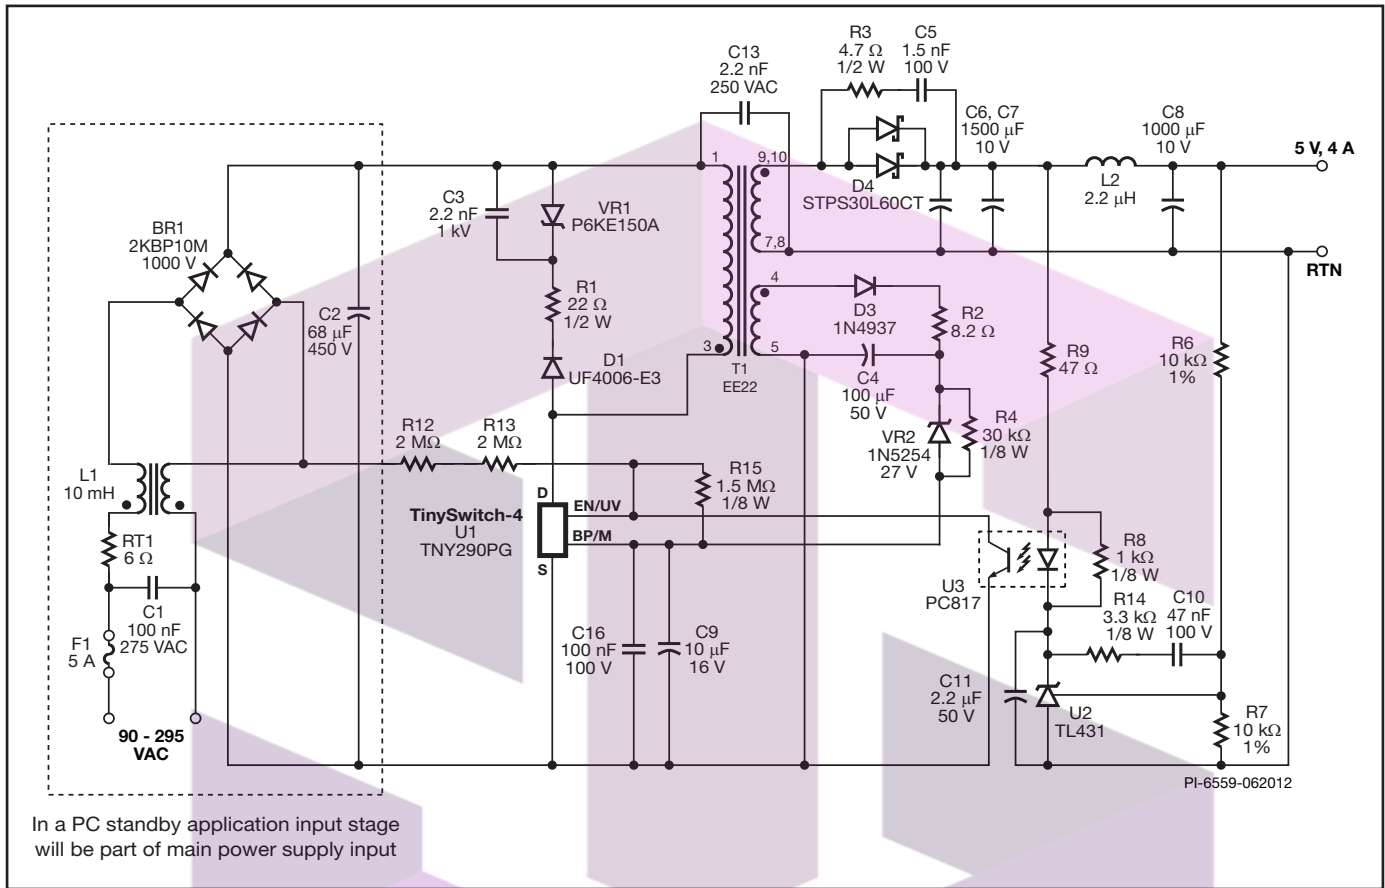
C13
2.2 nF
250 VAC

R3
4.7 Ω
1/2 W

C5
1.5 nF
100 V

C6, C7
1500 μF
10 V

C8
1000 μF
10 V

5 V, 4 A

RTN

1

9,10

7,8

4

3

5

D4
STPS30L60CT

L2
2.2 μH

BR1
2KBP10M
1000 V

C3
2.2 nF
1 kV

VR1
P6KE150A

R1
22 Ω
1/2 W

C2
68 μF
450 V

D1
UF4006-E3

T1
EE22

D3
1N4937

R2
8.2 Ω

C4
100 μF
50 V

R9
47 Ω

R6
10 kΩ
1%

R4
30 kΩ
1/8 W

VR2
1N5254
27 V

R12
2 MΩ

R13
2 MΩ

R15
1.5 MΩ
1/8 W

L1
10 mH

D

EN/UV

BP/M

S

TinySwitch-4
U1
TNY290PG

RT1
6 Ω

C1
100 nF
275 VAC

F1
5 A

U3
PC817

R8
1 kΩ
1/8 W

R14
3.3 kΩ
1/8 W

C10
47 nF
100 V

C16
100 nF
100 V

C9
10 μF
16 V

C11
2.2 μF
50 V

U2
TL431

R7
10 kΩ
1%

90 - 295
VAC

PI-6559-062012

In a PC standby application input stage will be part of main power supply input